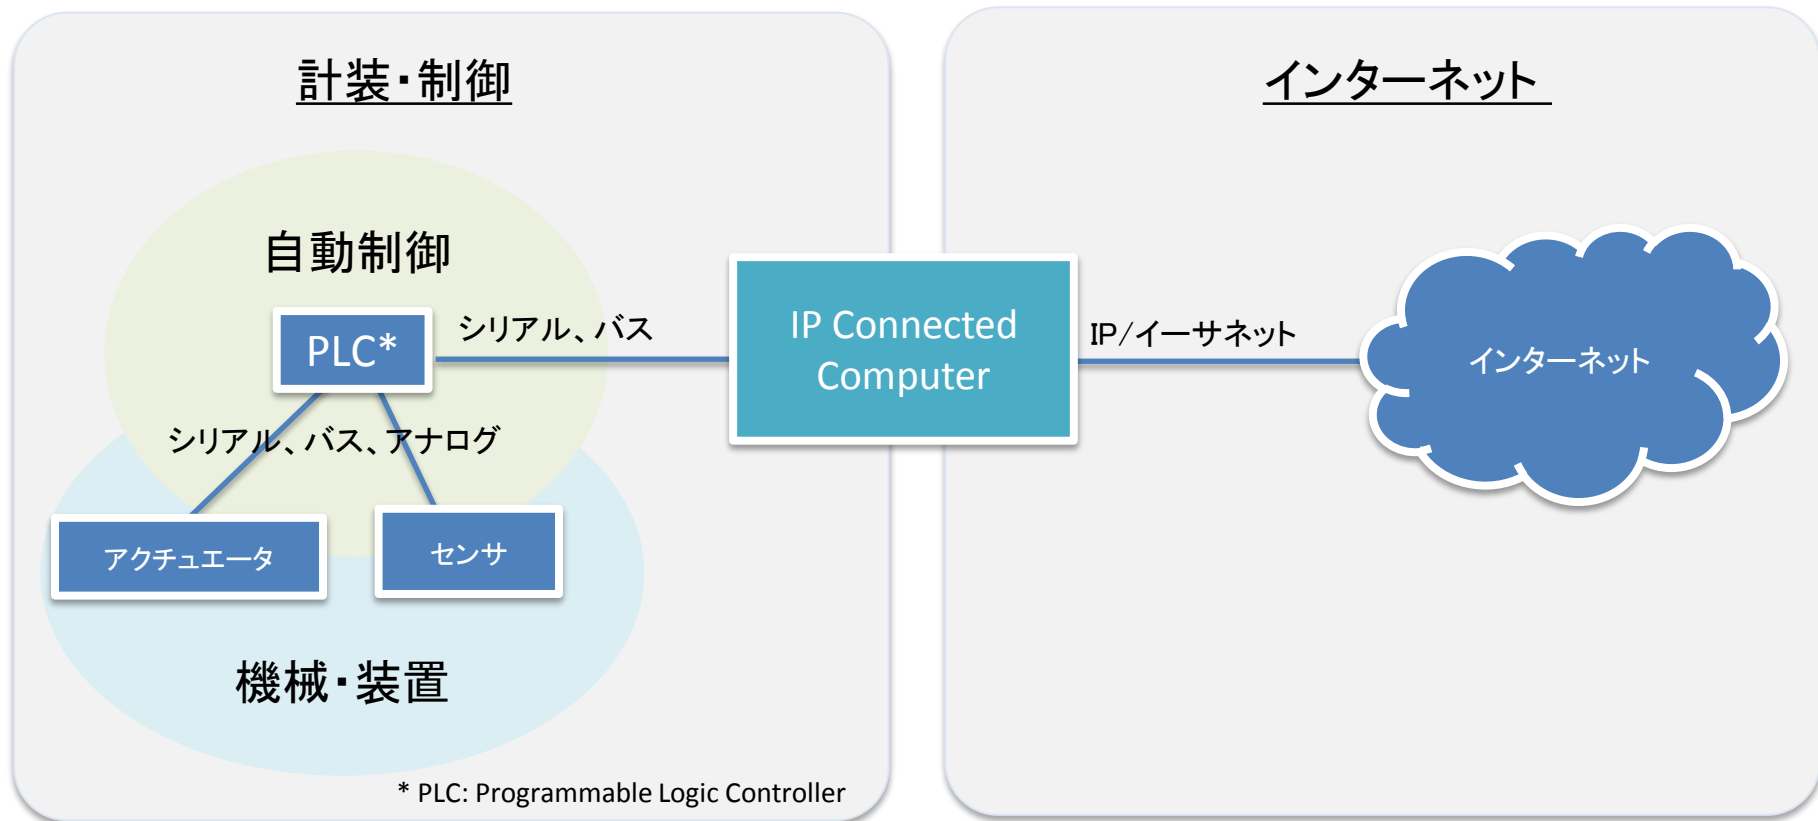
計装・制御

インターネット

自動制御

PLC*

シリアル、バス

IP Connected Computer

IP/イーサネット

インターネット

シリアル、バス、アナログ

アクチュエータ

センサ

機械・装置

* PLC: Programmable Logic Controller